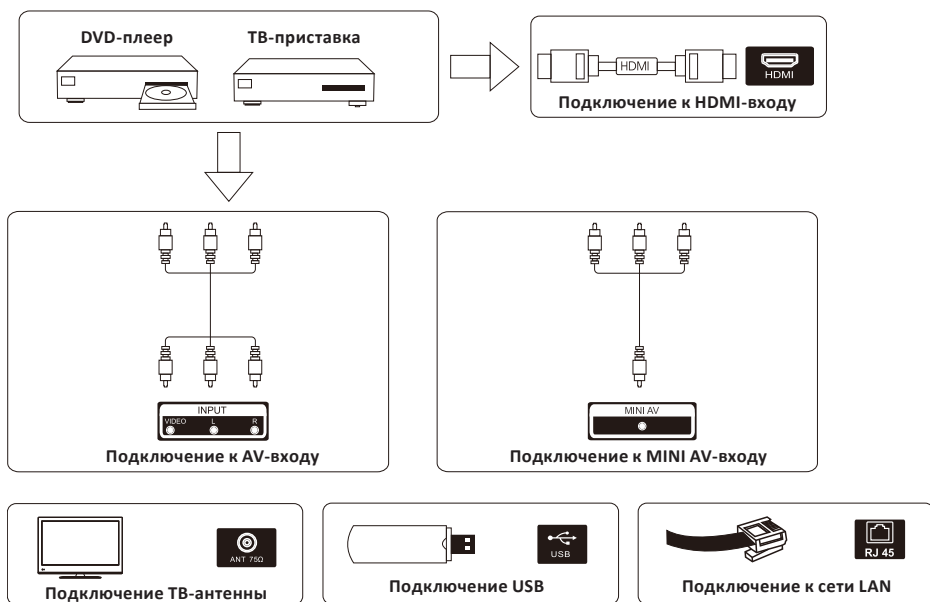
DVD-плеер

ТВ-приставка

HDMI

HDMI

Подключение к HDMI-входу

INPUT
VIDEO L R

Подключение к AV-входу

MINI AV

Подключение к MINI AV-входу

ANT 75Ω

Подключение ТВ-антенны

USB

Подключение USB

RJ 45

Подключение к сети LAN